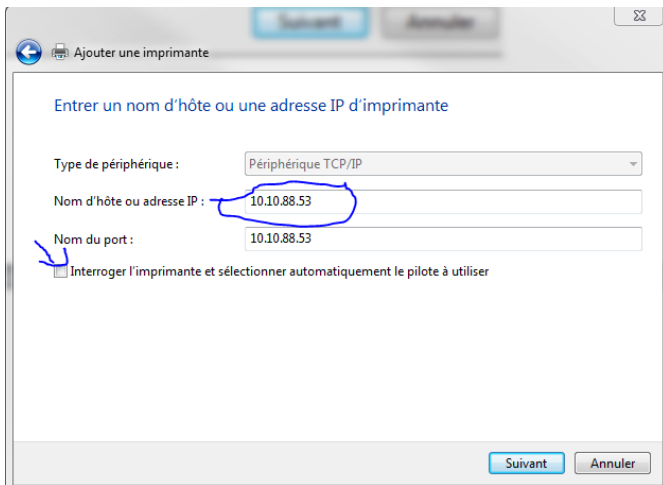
Suivant Annuler

Ajouter une imprimante

Entrer un nom d'hôte ou une adresse IP d'imprimante

Type de périphérique : Périphérique TCP/IP

Nom d'hôte ou adresse IP : 10.10.88.53

Nom du port : 10.10.88.53

Interroger l'imprimante et sélectionner automatiquement le pilote à utiliser

Suivant Annuler